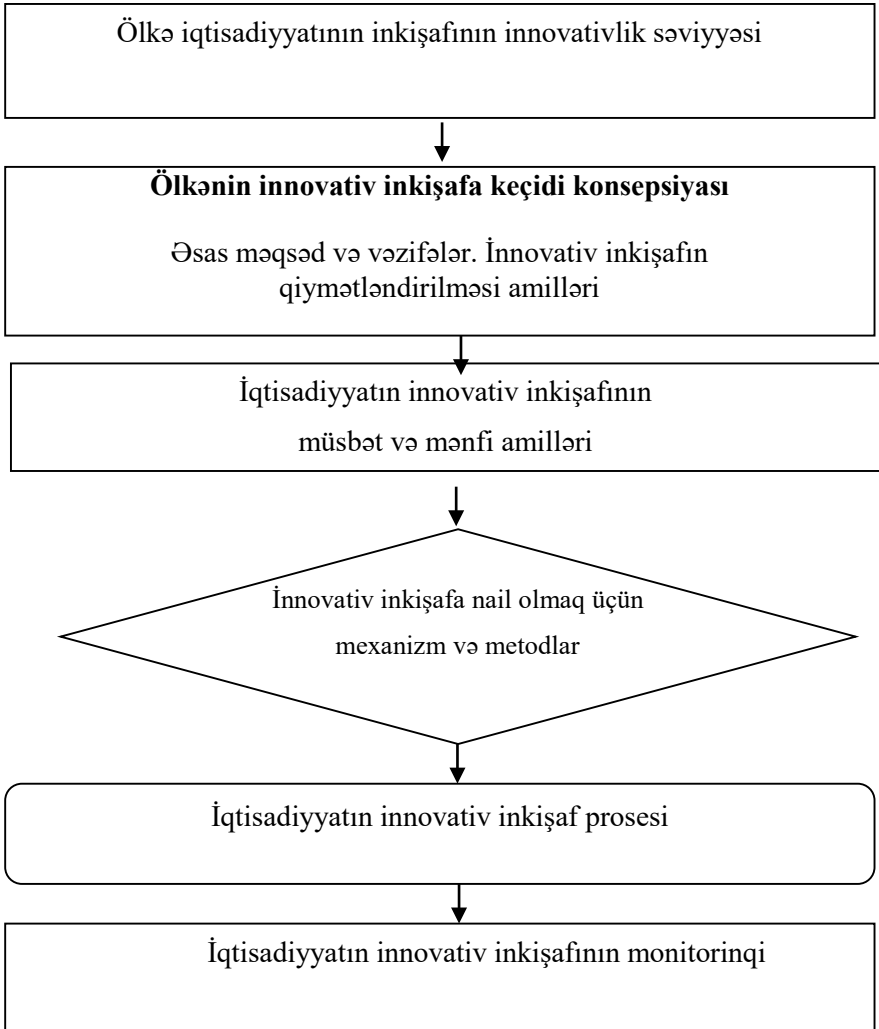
Ölkə iqtisadiyyatının inkişafının innovativlik səviyyəsi

**Ölkənin innovativ inkişafa keçidi konsepsiyası**

Əsas məqsəd və vəzifələr. İnnovativ inkişafın qiymətləndirilməsi amilləri

İqtisadiyyatın innovativ inkişafının müsbət və mənfi amilləri

İnnovativ inkişafa nail olmaq üçün mexanizm və metodlar

İqtisadiyyatın innovativ inkişaf prosesi

İqtisadiyyatın innovativ inkişafının monitorinqi